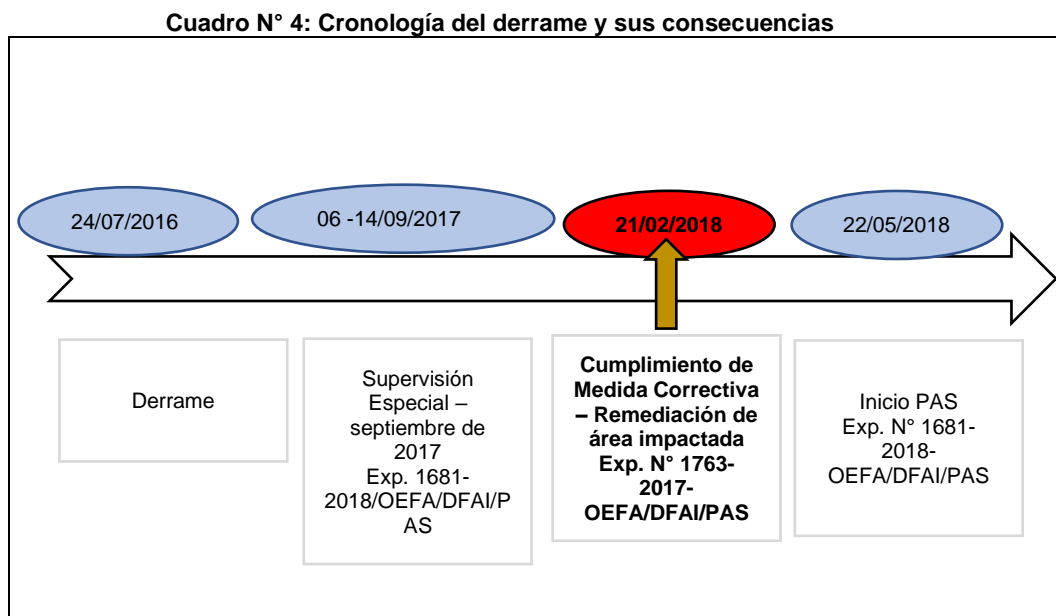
**Cuadro N° 4: Cronología del derrame y sus consecuencias**

24/07/2016

06 -14/09/2017

**21/02/2018**

22/05/2018

Derrame

Supervisión Especial – septiembre de 2017 Exp. 1681-2018/OEFA/DFAI/PAS

**Cumplimiento de Medida Correctiva – Remediación de área impactada Exp. N° 1763-2017-OEFA/DFAI/PAS**

Inicio PAS Exp. N° 1681-2018-OEFA/DFAI/PAS